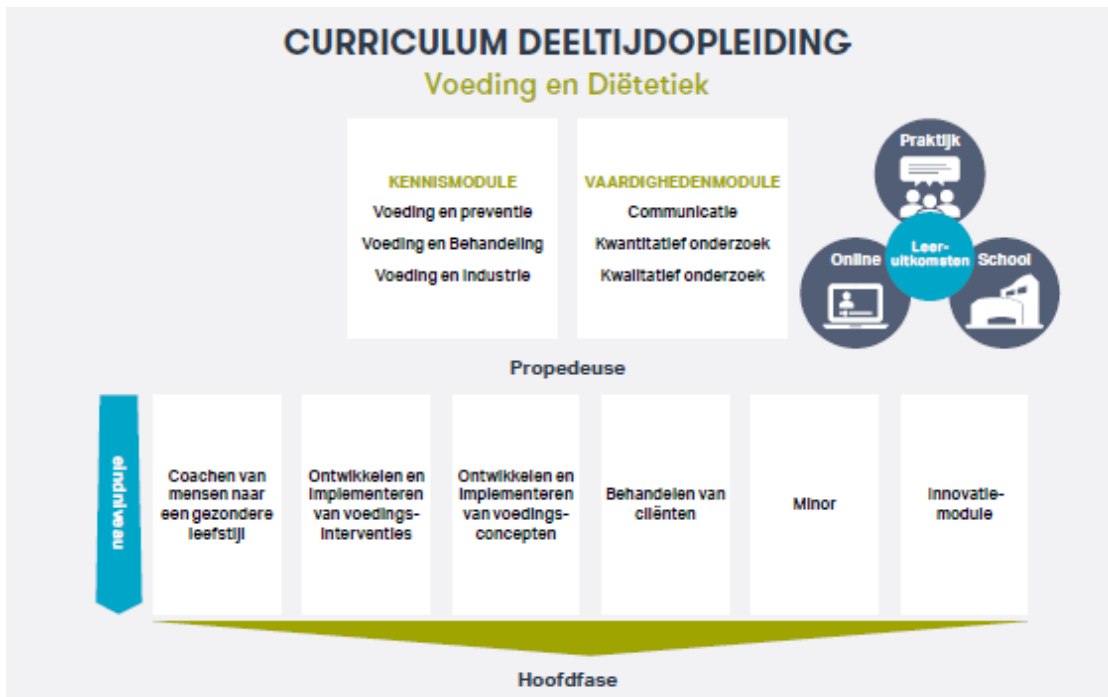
CURRICULUM DEELTIJDOPLEIDING
Voeding en Diëtetiek

KENNISMODULE
Voeding en preventie
Voeding en Behandeling
Voeding en industrie

VAARDIGHEDENMODULE
Communicatie
Kwantitatief onderzoek
Kwalitatief onderzoek

Praktijk
Online
Leer-uitkomsten
School

Propedeuse

eindniveau

Coachen van mensen naar een gezondere leefstijl

Ontwikkelen en implementeren van voedingsinterventies

Ontwikkelen en implementeren van voedingsconcepten

Behandelen van cliënten

Minor

Innovatiemodule

Hoofdfase